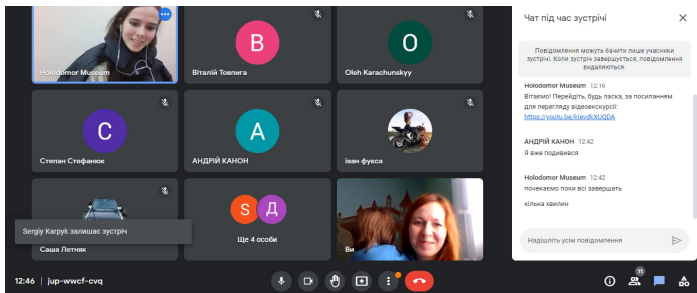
Holodomor Museum

B
Віталій Товпига

O
Oleh Karachunskyy

C
Степан Стефанюк

A
АНДРІЙ КАНОН

іван фукса

Sergiy Karpyk залишає зустріч
Саша Летняк

S Д
Ще 4 особи

Ви

Чат під час зустрічі

Повідомлення можуть бачити лише учасники зустрічі. Коли зустріч завершується, повідомлення видаляються.

Holodomor Museum 12:16
Вітаємо! Перейдіть, будь ласка, за посиланням для перегляду відеоекскурсії:
https://youtu.be/klevdkXUQDA

АНДРІЙ КАНОН 12:42
Я вже подивився

Holodomor Museum 12:42
почекаємо поки всі завершать
кілька хвилин

Надішліть усім повідомлення

12:46 | jup-wwcf-cvq

11